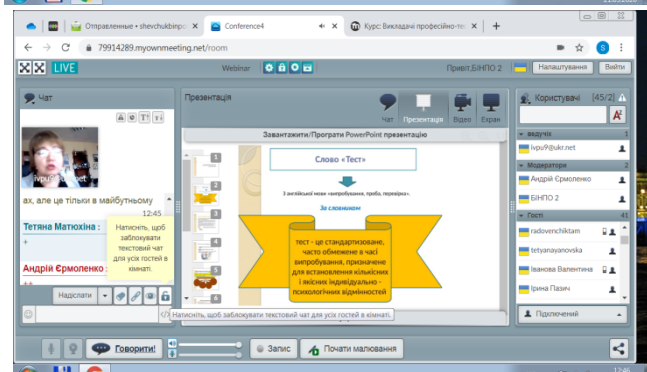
Отправленные - shevchukbinpo
Conference4
Курс: Викладачі професійно-те
79914289.myownmeeting.net/room
LIVE
Webinar
Привіт, БІНПО 2
Налаштування
Вийти
Чат
ivpu9@ukr.net
ах, але це тільки в майбутньому
12:45
Тетяна Матюхіна :
+
Андрій Єрмоленко :
Натисніть, щоб заблокувати текстовий чат для усіх гостей в кімнаті.
Надіслати
Натисніть, щоб заблокувати текстовий чат для усіх гостей в кімнаті.
Презентація
Чат
Презентація
Відео
Екран
Завантажити/Програти PowerPoint презентацію
1
2
3
4
5
6
Слово «Тест»
З англійської мови «випробування, проба, перевірка».
За словником
тест - це стандартизоване, часто обмеження в часі випробування, призначене для встановлення кількісних і якісних індивідуально - психологічних відмінностей
Користувачі
(45/2)
ведучі
ivpu9@ukr.net
Модератори
2
Андрій Єрмоленко
БІНПО 2
Гості
41
radovenchiktam
tetyanayanovska
Іванова Валентина
Ірина Пазич
Підключений
Говорити!
Запис
Почати малювання